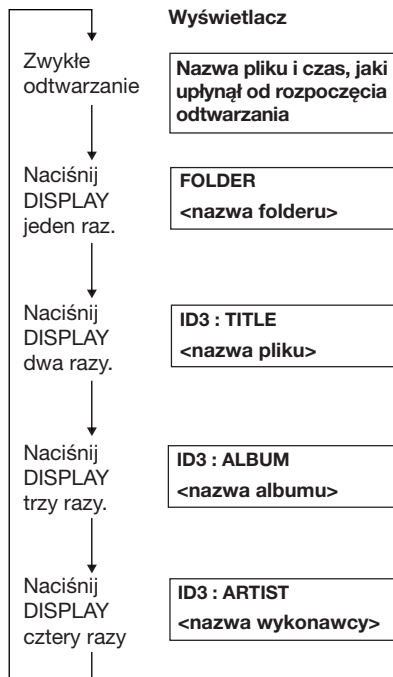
Wyświetlacz

Zwykłe odtwarzanie

Nazwa pliku i czas, jaki upłynął od rozpoczęcia odtwarzania

Naciśnij DISPLAY jeden raz.

FOLDER
<nazwa folderu>

Naciśnij DISPLAY dwa razy.

ID3 : TITLE
<nazwa pliku>

Naciśnij DISPLAY trzy razy.

ID3 : ALBUM
<nazwa albumu>

Naciśnij DISPLAY cztery razy

ID3 : ARTIST
<nazwa wykonawcy>